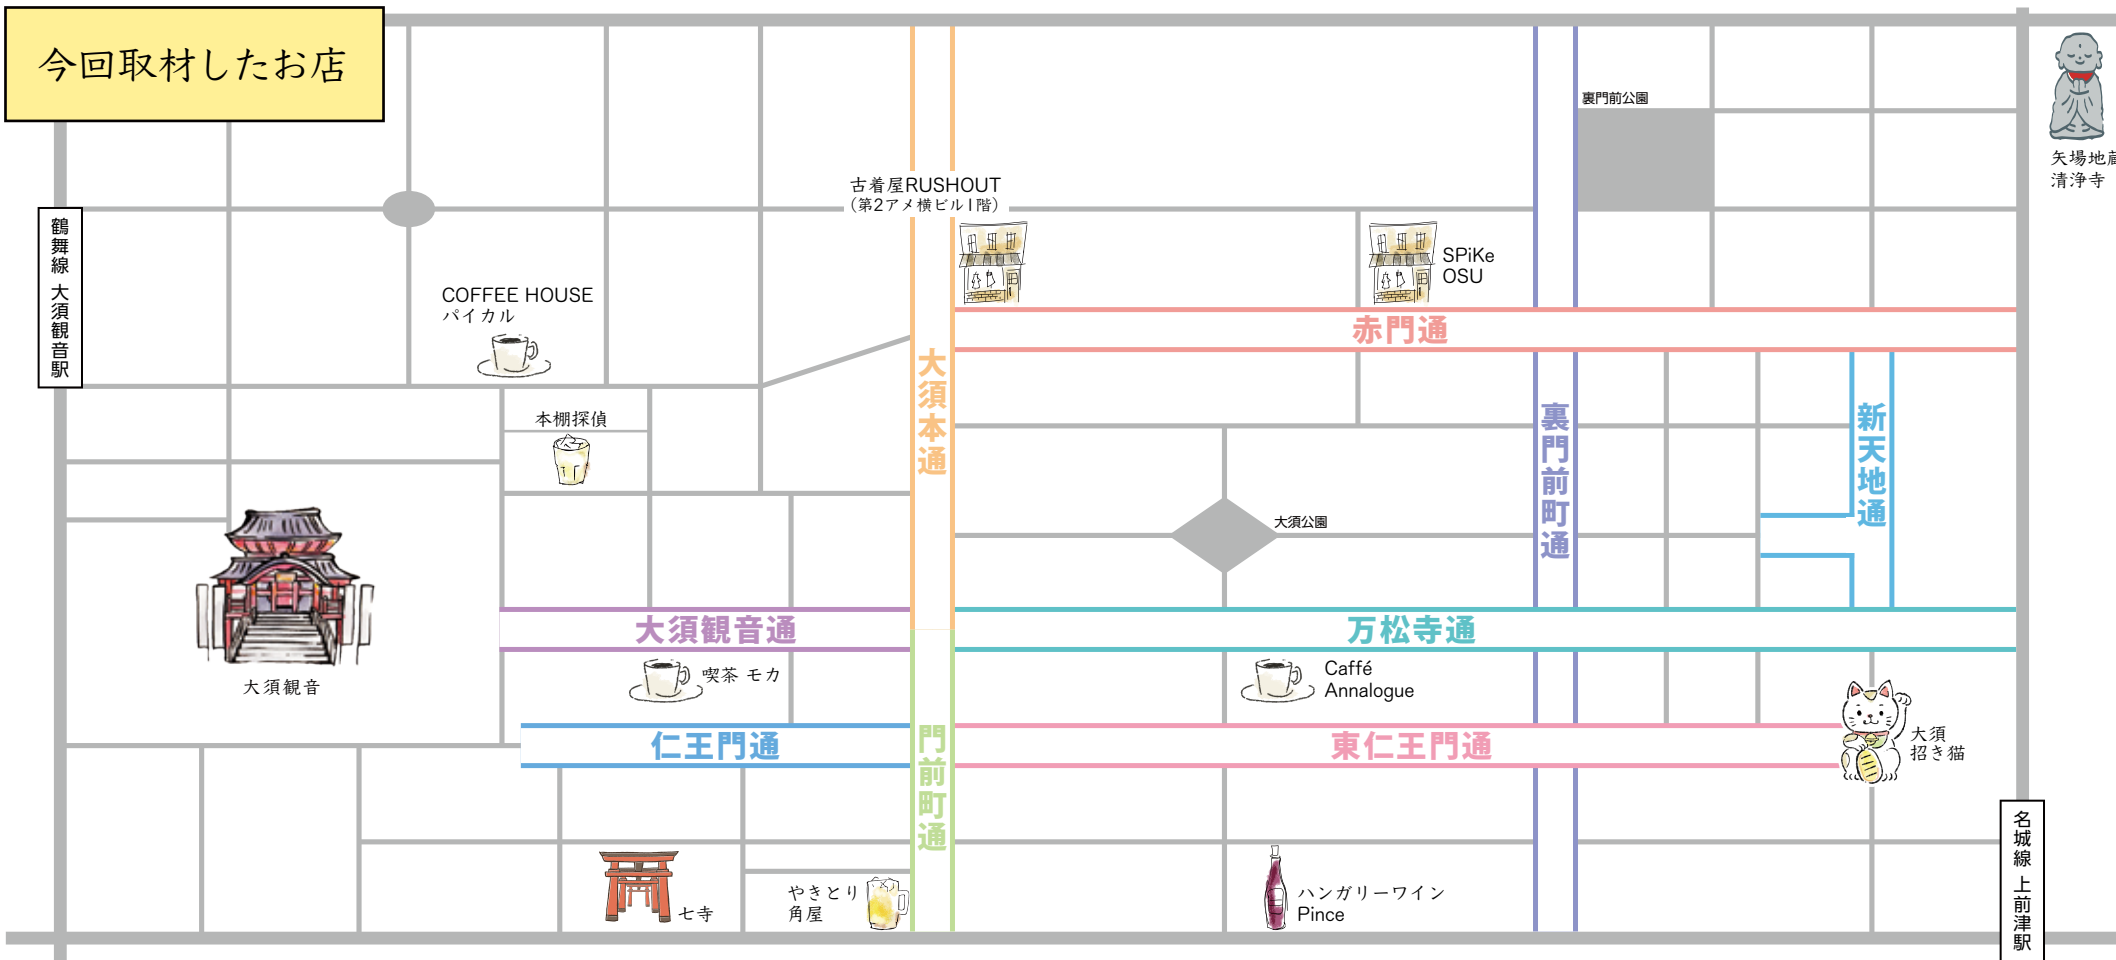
今回取材したお店

鶴舞線 大須観音駅

COFFEE HOUSE
パイカル

本棚探偵

古着屋RUSHOUT
（第2アメ横ビル1階）

SPiKe
OSU

裏門前公園

矢場地蔵
清浄寺

赤門通

大須本通

裏門前町通

新天地通

大須公園

大須観音

大須観音通

万松寺通

喫茶 モカ

Caffé
Annalogue

大須
招き猫

仁王門通

門前町通

東仁王門通

名城線 上前津駅

七寺

やきとり
角屋

ハンガリーワイン
Pince